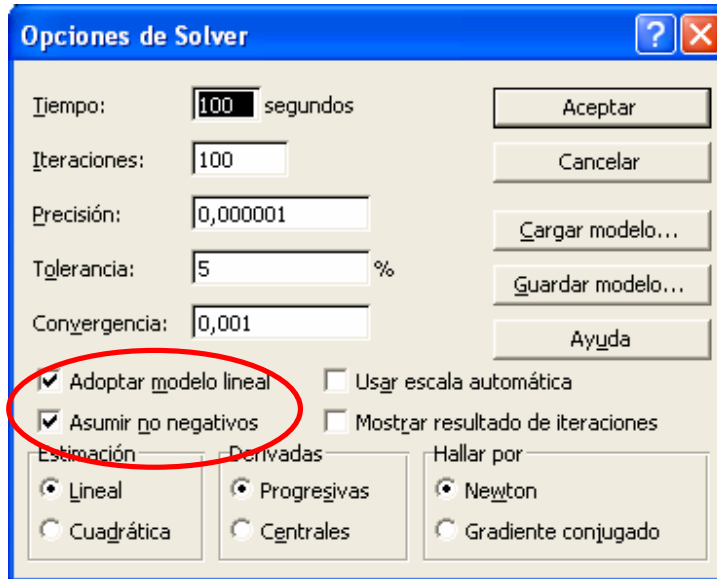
Opciones de Solver

?

Tiempo: 100 segundos

Iteraciones: 100

Precisión: 0,000001

Tolerancia: 5 %

Convergencia: 0,001

Aceptar

Cancelar

Cargar modelo...

Guardar modelo...

Ayuda

Adoptar modelo lineal

Asumir no negativos

Usar escala automática

Mostrar resultado de iteraciones

Estimación
Lineal
Cuadrática

Derivadas
Progresivas
Centrales

Hallar por
Newton
Gradiente conjugado